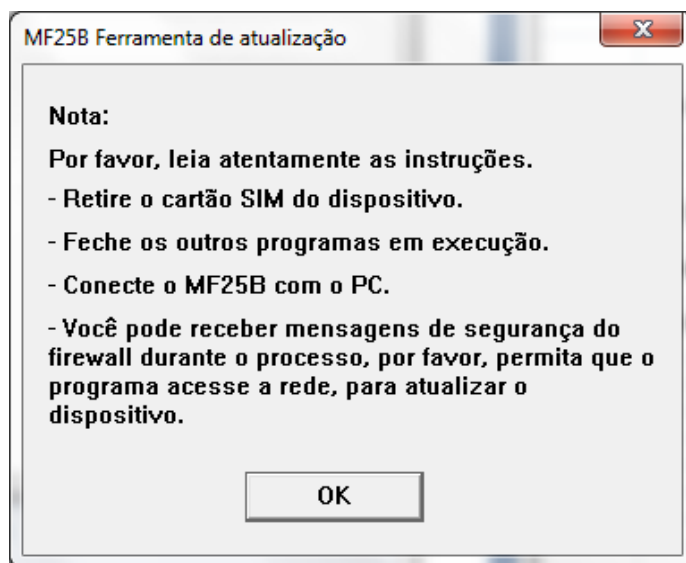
MF25B Ferramenta de atualização

Nota:

Por favor, leia atentamente as instruções.

- Retire o cartão SIM do dispositivo.

- Feche os outros programas em execução.

- Conecte o MF25B com o PC.

- Você pode receber mensagens de segurança do firewall durante o processo, por favor, permita que o programa acesse a rede, para atualizar o dispositivo.

OK